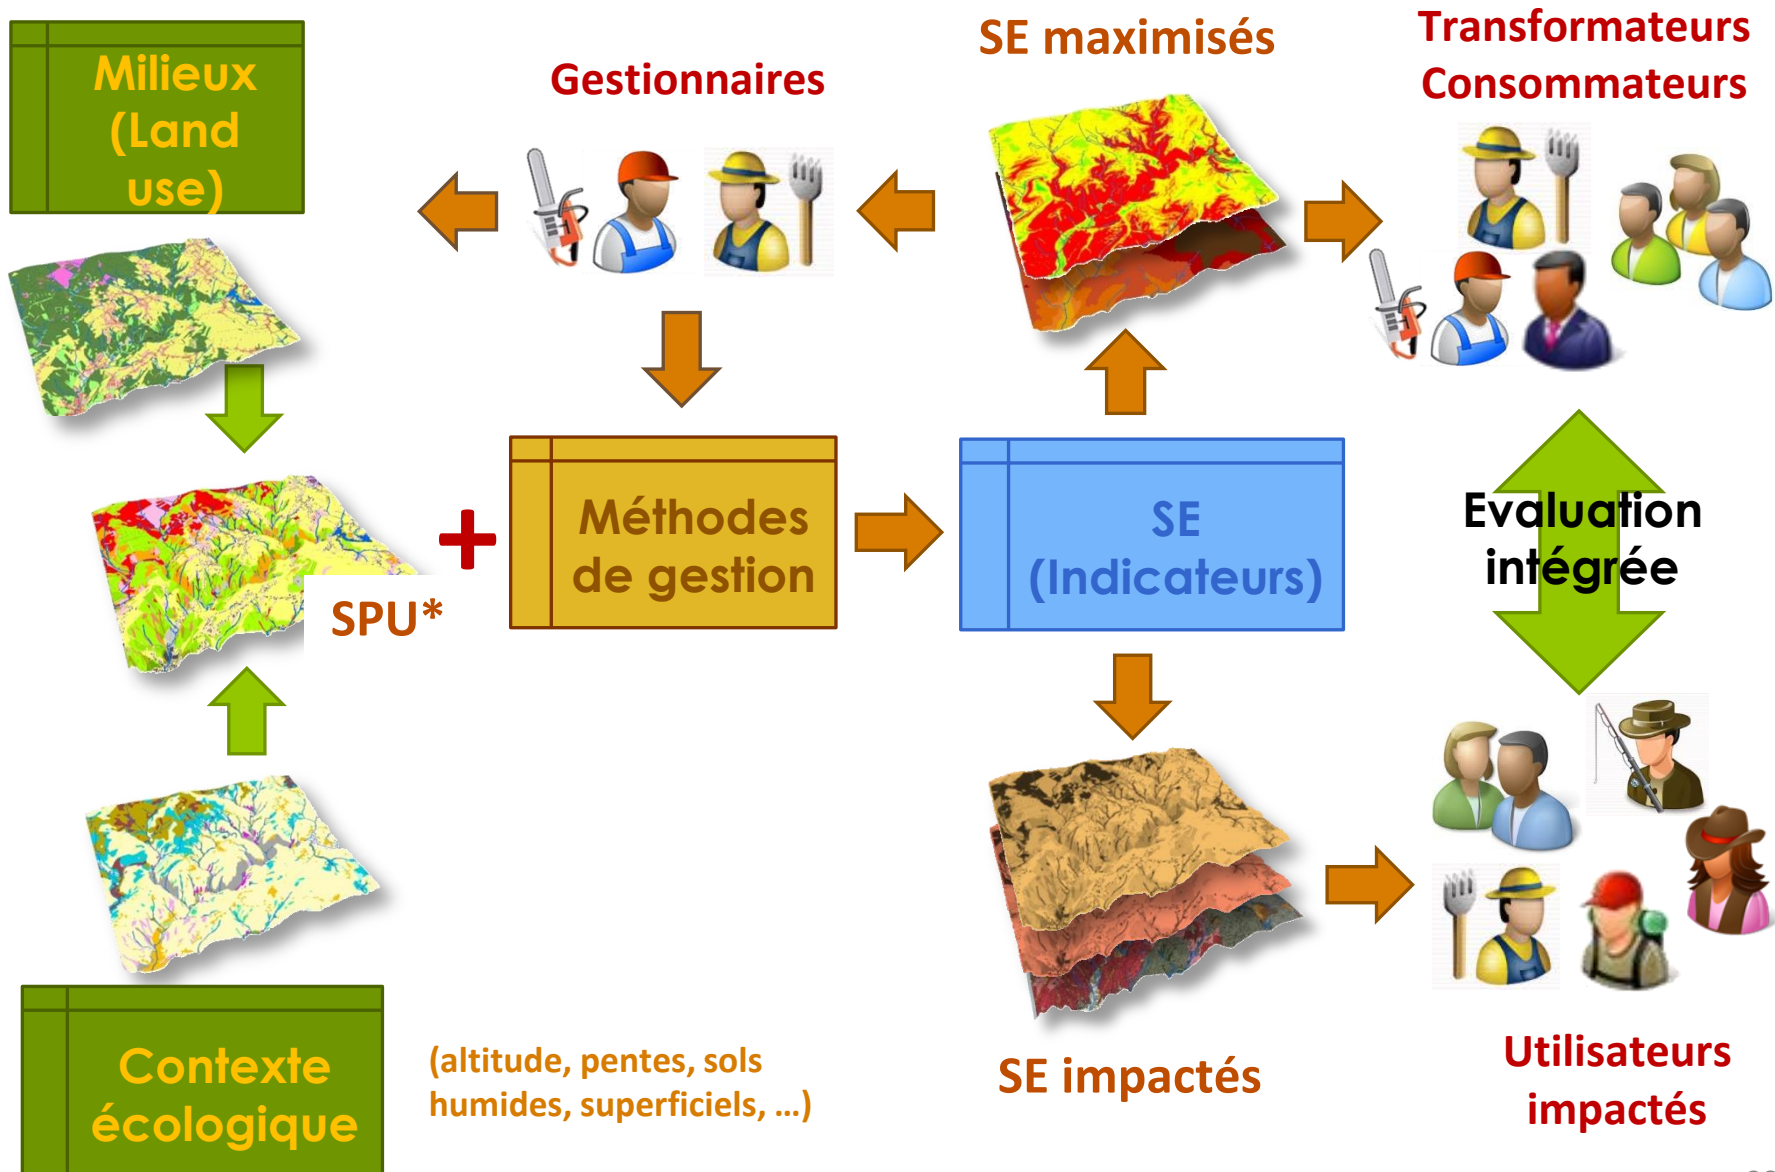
Milieux (Land use)

Gestionnaires

SE maximisés

Transformateurs Consommateurs

SPU*

Méthodes de gestion

SE (Indicateurs)

Evaluation intégrée

Contexte écologique

(altitude, pentes, sols humides, superficiels, …)

SE impactés

Utilisateurs impactés